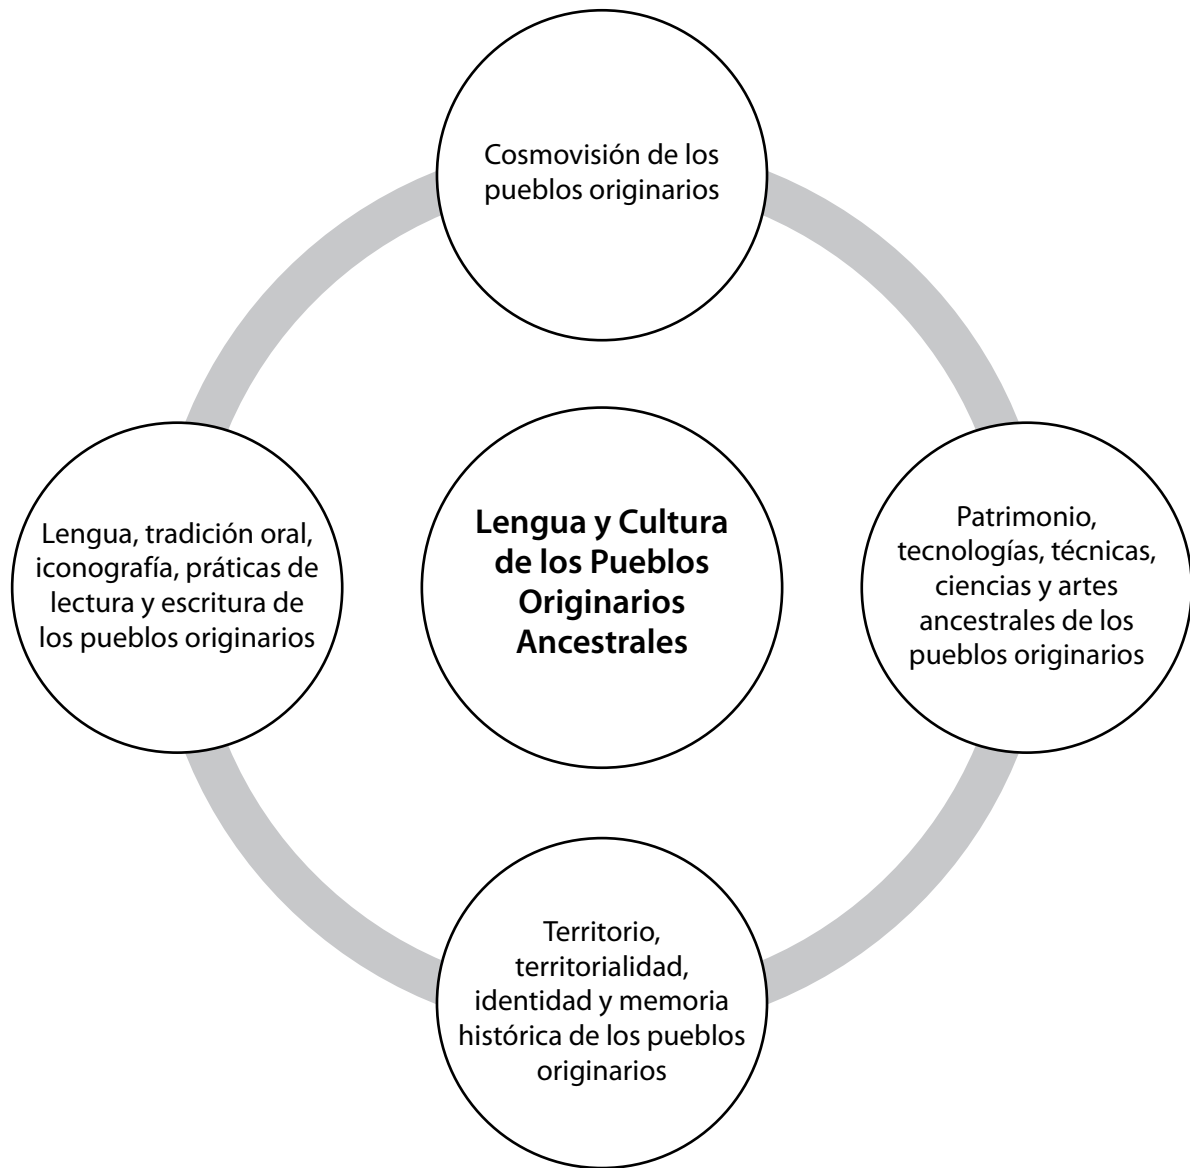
Cosmovisión de los pueblos originarios

Lengua, tradición oral, iconografía, práticas de lectura y escritura de los pueblos originarios

**Lengua y Cultura de los Pueblos Originarios Ancestrales**

Patrimonio, tecnologías, técnicas, ciencias y artes ancestrales de los pueblos originarios

Territorio, territorialidad, identidad y memoria histórica de los pueblos originarios